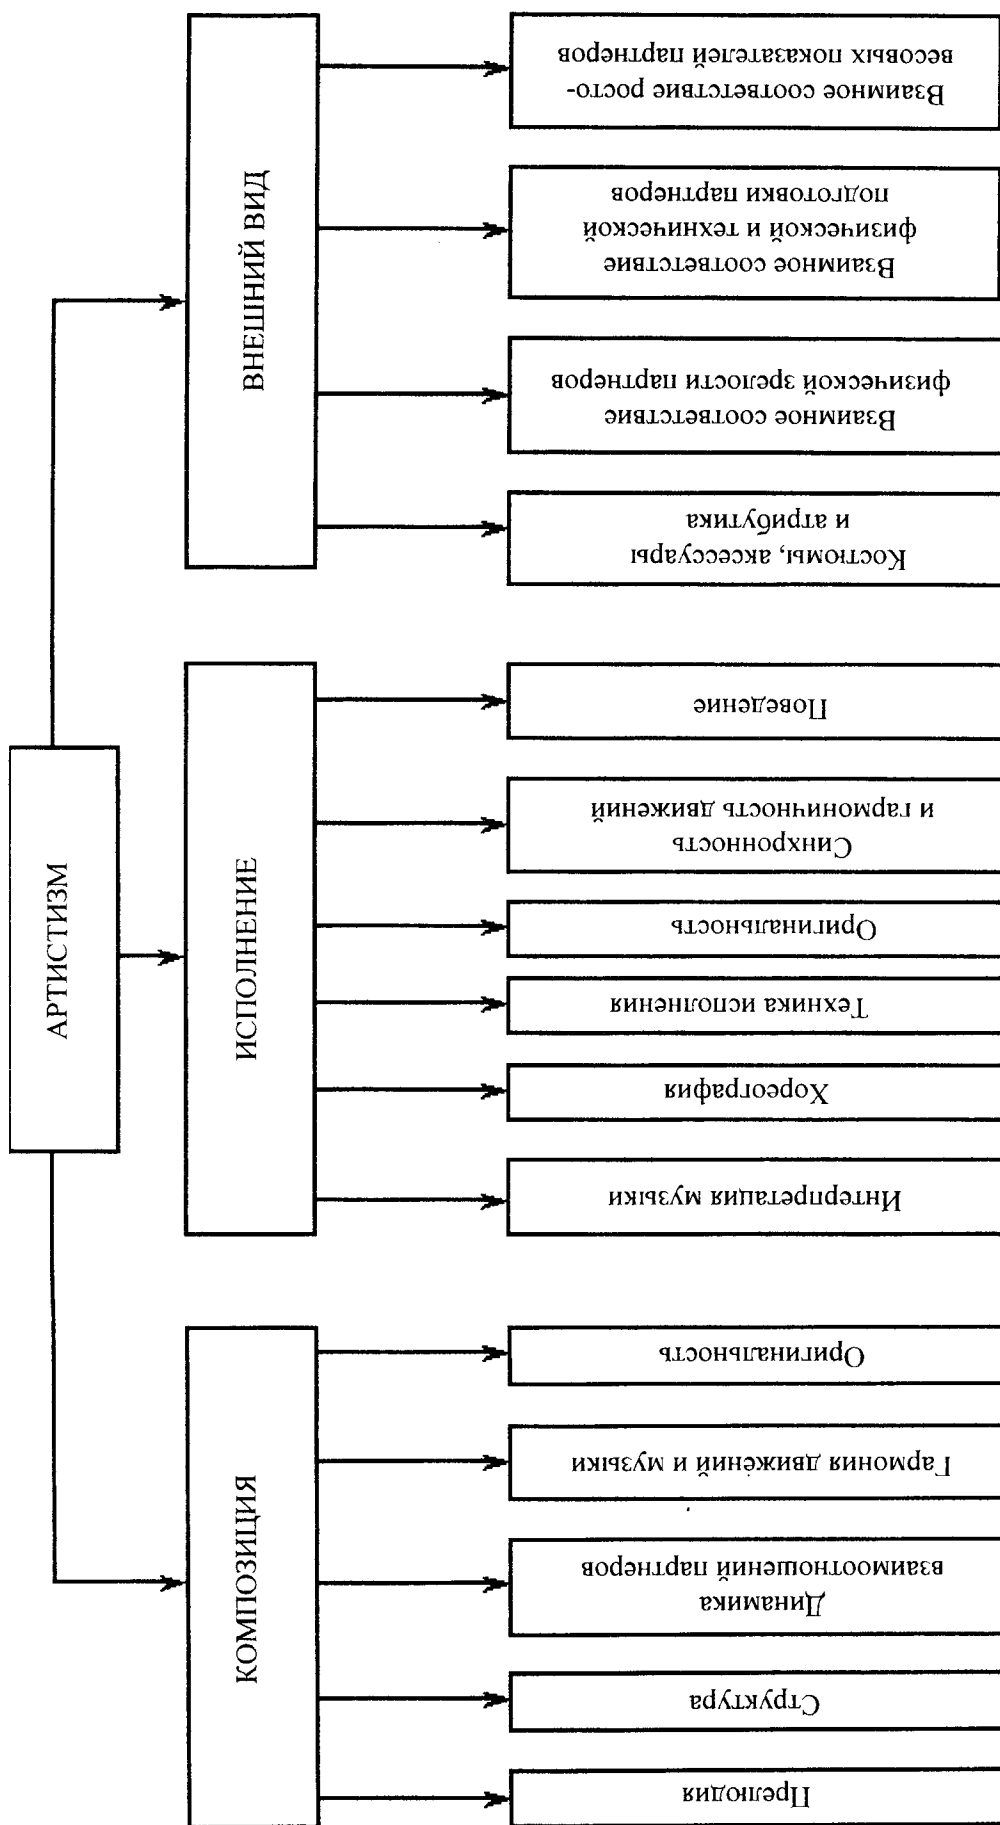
АРТИСТИЗМ

ВНЕШНИЙ ВИД

Взаимное соответствие росто-весовых показателей партнеров

Взаимное соответствие физической и технической подготовки партнеров

Взаимное соответствие физической зрелости партнеров

Костюмы, аксессуары и атрибутика

ИСПОЛНЕНИЕ

Поведение

Синхронность и гармоничность движений

Оригинальность

Техника исполнения

Хореография

Интерпретация музыки

КОМПОЗИЦИЯ

Оригинальность

Гармония движений и музыки

Динамика взаимоотношений партнеров

Структура

Прелюдия